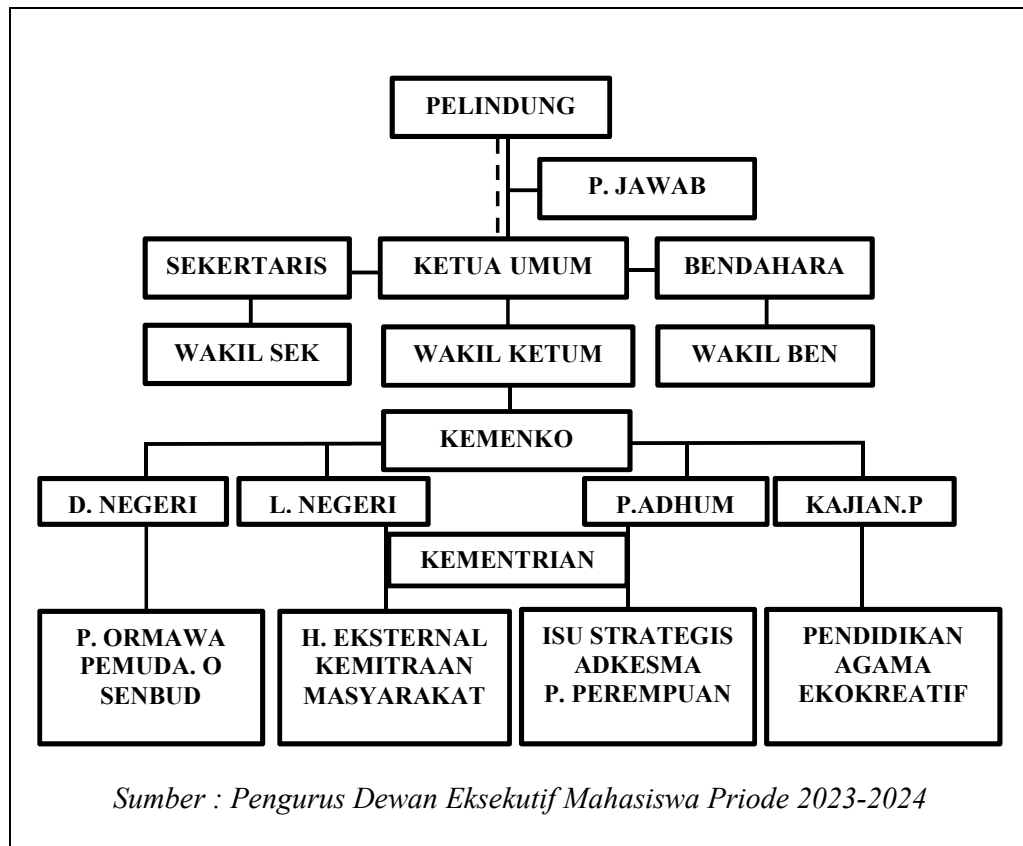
PELINDUNG

P. JAWAB

SEKERTARIS

KETUA UMUM

BENDAHARA

WAKIL SEK

WAKIL KETUM

WAKIL BEN

KEMENKO

D. NEGERI

L. NEGERI

P.ADHUM

KAJIAN.P

KEMENTRIAN

P. ORMAWA
PEMUDA. O
SENBUD

H. EKSTERNAL
KEMITRAAN
MASYARAKAT

ISU STRATEGIS
ADKESMA
P. PEREMPUAN

PENDIDIKAN
AGAMA
EKOKREATIF

Sumber : Pengurus Dewan Eksekutif Mahasiswa Priode 2023-2024